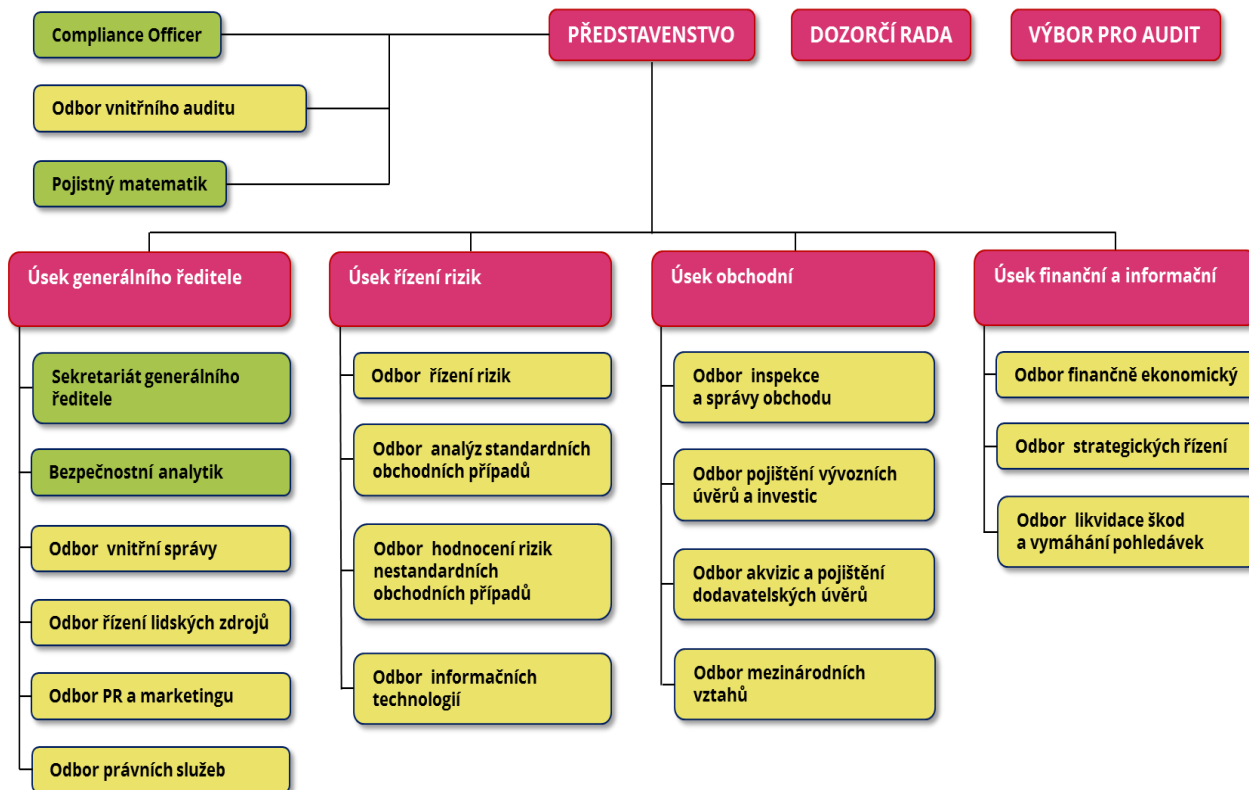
Compliance Officer

PŘEDSTAVENSTVO

DOZORČÍ RADA

VÝBOR PRO AUDIT

Odbor vnitřního auditu

Pojistný matematik

Úsek generálního ředitele

Sekretariát generálního ředitele

Bezpečnostní analytik

Odbor vnitřní správy

Odbor řízení lidských zdrojů

Odbor PR a marketingu

Odbor právních služeb

Úsek řízení rizik

Odbor řízení rizik

Odbor analýz standardních obchodních případů

Odbor hodnocení rizik nestandardních obchodních případů

Odbor informačních technologií

Úsek obchodní

Odbor inspekce a správy obchodu

Odbor pojištění vývozních úvěrů a investic

Odbor akvizic a pojištění dodavatelských úvěrů

Odbor mezinárodních vztahů

Úsek finanční a informační

Odbor finančně ekonomický

Odbor strategických řízení

Odbor likvidace škod a vymáhání pohledávek